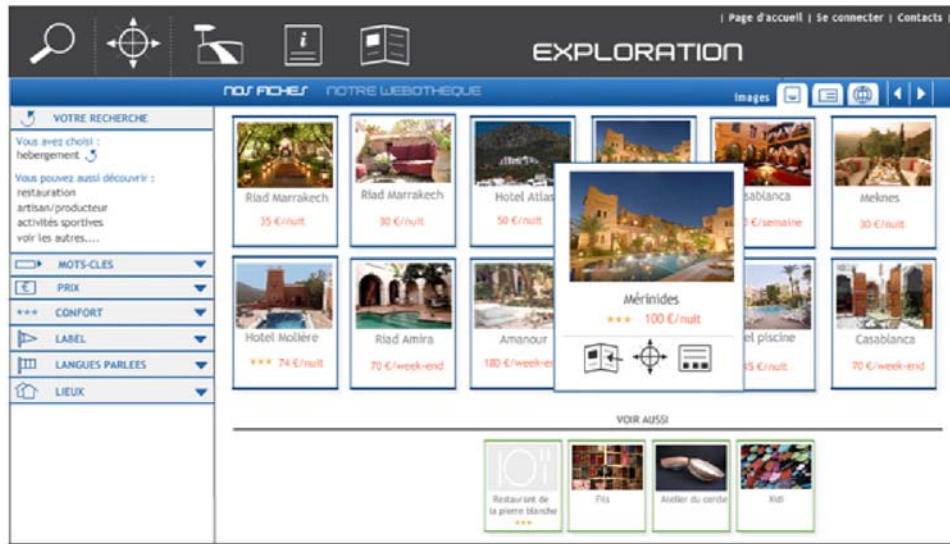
| Page d'accueil | Se connecter | Contacts |

EXPLORATION

NOS FICHES NOTRE WEBOTHEQUE

Images

VOTRE RECHERCHE

Vous avez choisi :
hebergement

Vous pouvez aussi découvrir :
restauration
artisan/producteur
activités sportives
voir les autres....

MOTS-CLES

PRIX

CONFORT

LABEL

LANGUES PARLEES

LIEUX

Riad Marrakech
35 €/nuit

Riad Marrakech
30 €/nuit

Hotel Atlas
50 €/nuit

asablanca
€/semaine

Meknes
30 €/nuit

Hotel Molière
★★★ 74 €/nuit

Riad Amira
70 €/week-end

Amanour
180 €/week-e

el piscine
5 €/nuit

Casablanca
70 €/week-end

Mérinides
★★★ 100 €/nuit

VOIR AUSSI

Restaurant de la pierre blanche
★★★

Fès

Atelier du cerde

Xidi